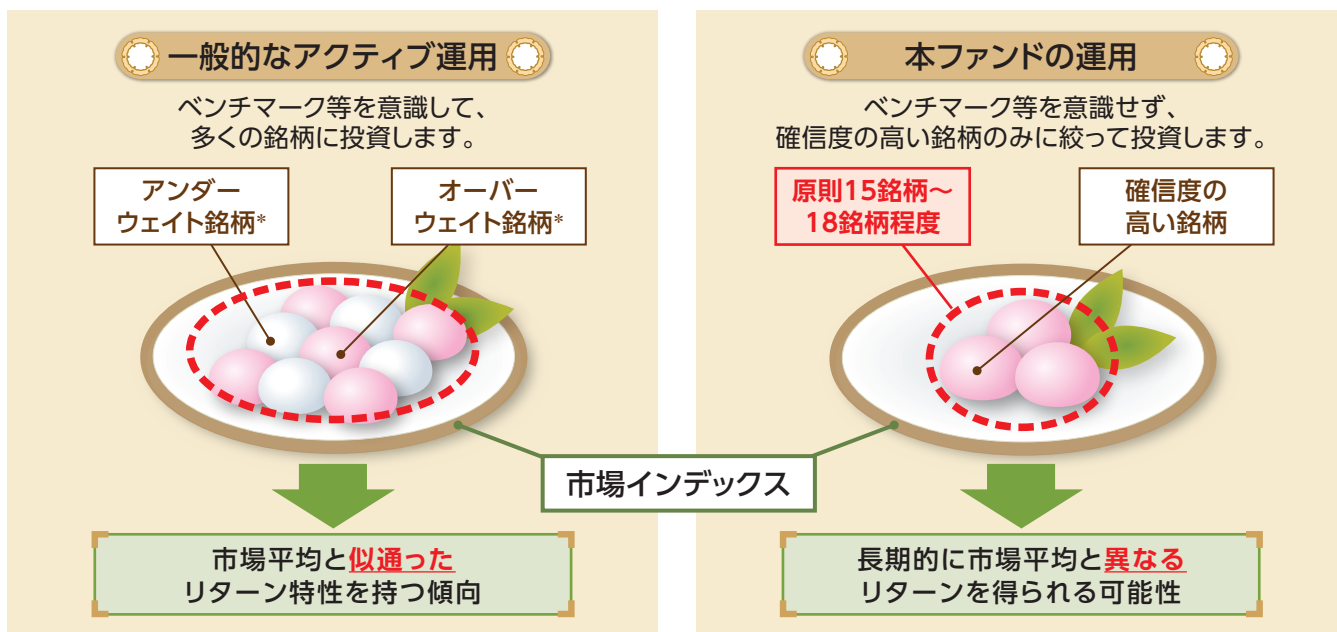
一般的なアクティブ運用

ベンチマーク等を意識して、多くの銘柄に投資します。

アンダーウェイト銘柄*

オーバーウェイト銘柄*

市場平均と似通ったリターン特性を持つ傾向

本ファンドの運用

ベンチマーク等を意識せず、確信度の高い銘柄のみに絞って投資します。

原則15銘柄〜18銘柄程度

確信度の高い銘柄

長期的に市場平均と異なるリターンを得られる可能性

市場インデックス